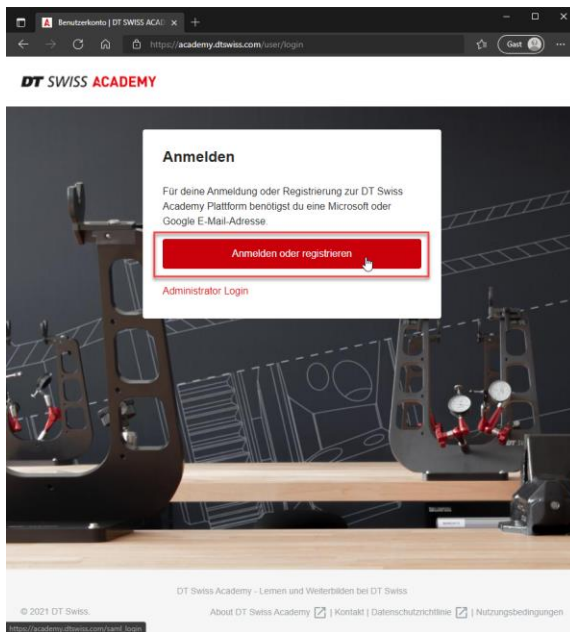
Benutzerkonto | DT SWISS ACAD ×

https://academy.dtswiss.com/user/login

Gast

DT SWISS ACADEMY

Anmelden

Für deine Anmeldung oder Registrierung zur DT Swiss Academy Plattform benötigst du eine Microsoft oder Google E-Mail-Adresse.

Anmelden oder registrieren

Administrator Login

DT Swiss Academy - Lernen und Weiterbilden bei DT Swiss

© 2021 DT Swiss.

About DT Swiss Academy | Kontakt | Datenschutzrichtlinie | Nutzungsbedingungen

https://academy.dtswiss.com/saml_login